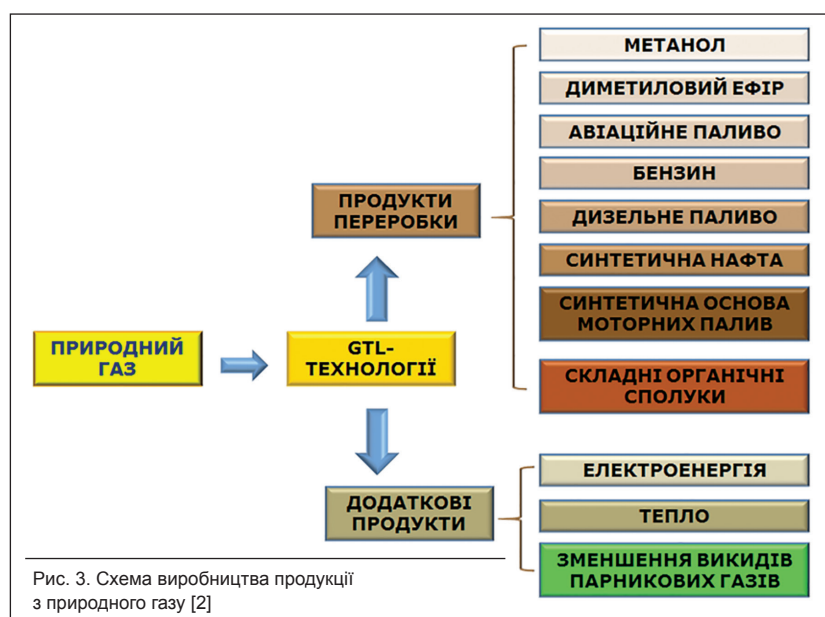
ПРИРОДНИЙ ГАЗ

GTL-ТЕХНОЛОГІЇ

ПРОДУКТИ ПЕРЕРОБКИ

МЕТАНОЛ

ДИМЕТИЛОВИЙ ЕФІР

АВІАЦІЙНЕ ПАЛИВО

БЕНЗИН

ДИЗЕЛЬНЕ ПАЛИВО

СИНТЕТИЧНА НАФТА

СИНТЕТИЧНА ОСНОВА МОТОРНИХ ПАЛИВ

СКЛАДНІ ОРГАНІЧНІ СПОЛУКИ

ДОДАТКОВІ ПРОДУКТИ

ЕЛЕКТРОЕНЕРГІЯ

ТЕПЛО

ЗМЕНШЕННЯ ВИКИДІВ ПАРНИКОВИХ ГАЗІВ

Рис. 3. Схема виробництва продукції з природного газу [2]